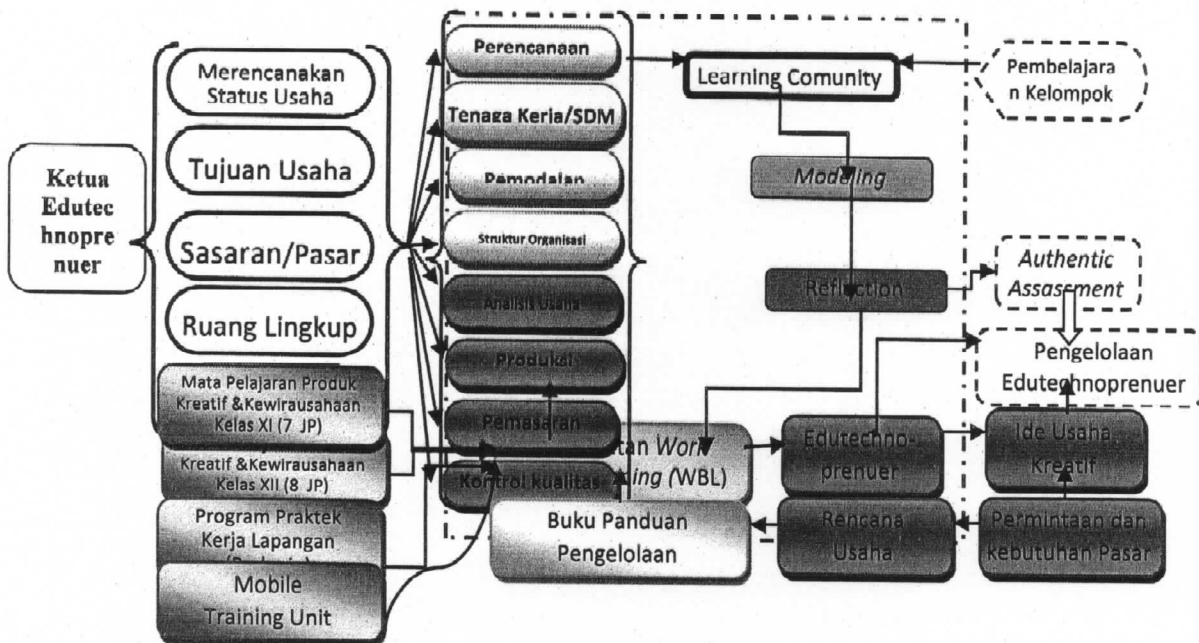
Ketua Edutec hnopre nuer

Merencanakan Status Usaha

Tujuan Usaha

Sasaran/Pasar

Ruang Lingkup

Mata Pelajaran Produk Kreatif &Kewirausahaan Kelas XI (7 JP)

Kreatif &Kewirausahaan Kelas XII (8 JP)

Program Praktek Kerja Lapangan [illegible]

Mobile Training Unit

Perencanaan

Tenaga Kerja/SDM

Permodalan

Struktur Organisasi

Analisis Usaha

Produksi

Pemasaran

Kontrol kualitas

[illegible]tan Work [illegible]ing (WBL)

Buku Panduan Pengelolaan

Learning Comunity

Pembelajaran Kelompok

Modeling

Reflection

Authentic Assasment

Pengelolaan Edutechnoprenuer

Edutechno-prenuer

Ide Usaha Kreatif

Rencana Usaha

Permintaan dan kebutuhan Pasar